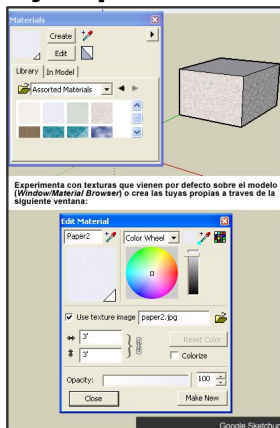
Materials

Create

Edit

Library | In Model

Assorted Materials

Experimenta con texturas que vienen por defecto sobre el modelo (Window/Material Browser) o crea las tuyas propias a traves de la siguiente ventana:

Edit Material

Paper2

Color Wheel

Use texture image paper2.jpg

3'

3'

Reset Color

Colorize

Opacity: 100

Close

Make New

Google Sketchup